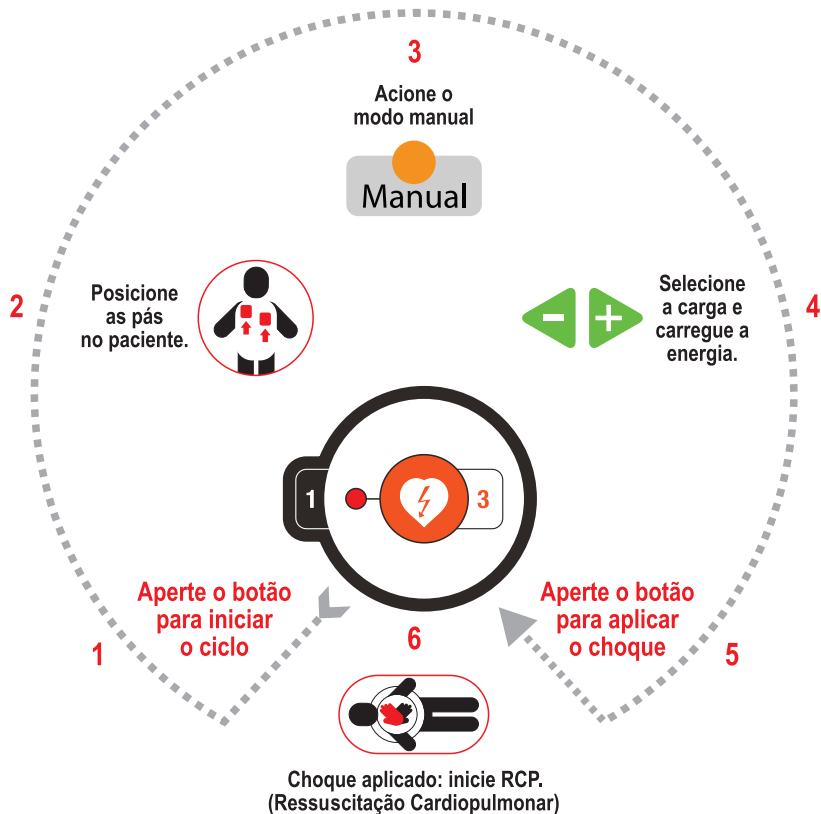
3

Acione o modo manual

Manual

2

Posicione as pás no paciente.

Selecione a carga e carregue a energia.

4

1

3

Aperte o botão para iniciar o ciclo

1

6

Aperte o botão para aplicar o choque

5

Choque aplicado: inicie RCP.
(Ressuscitação Cardiopulmonar)